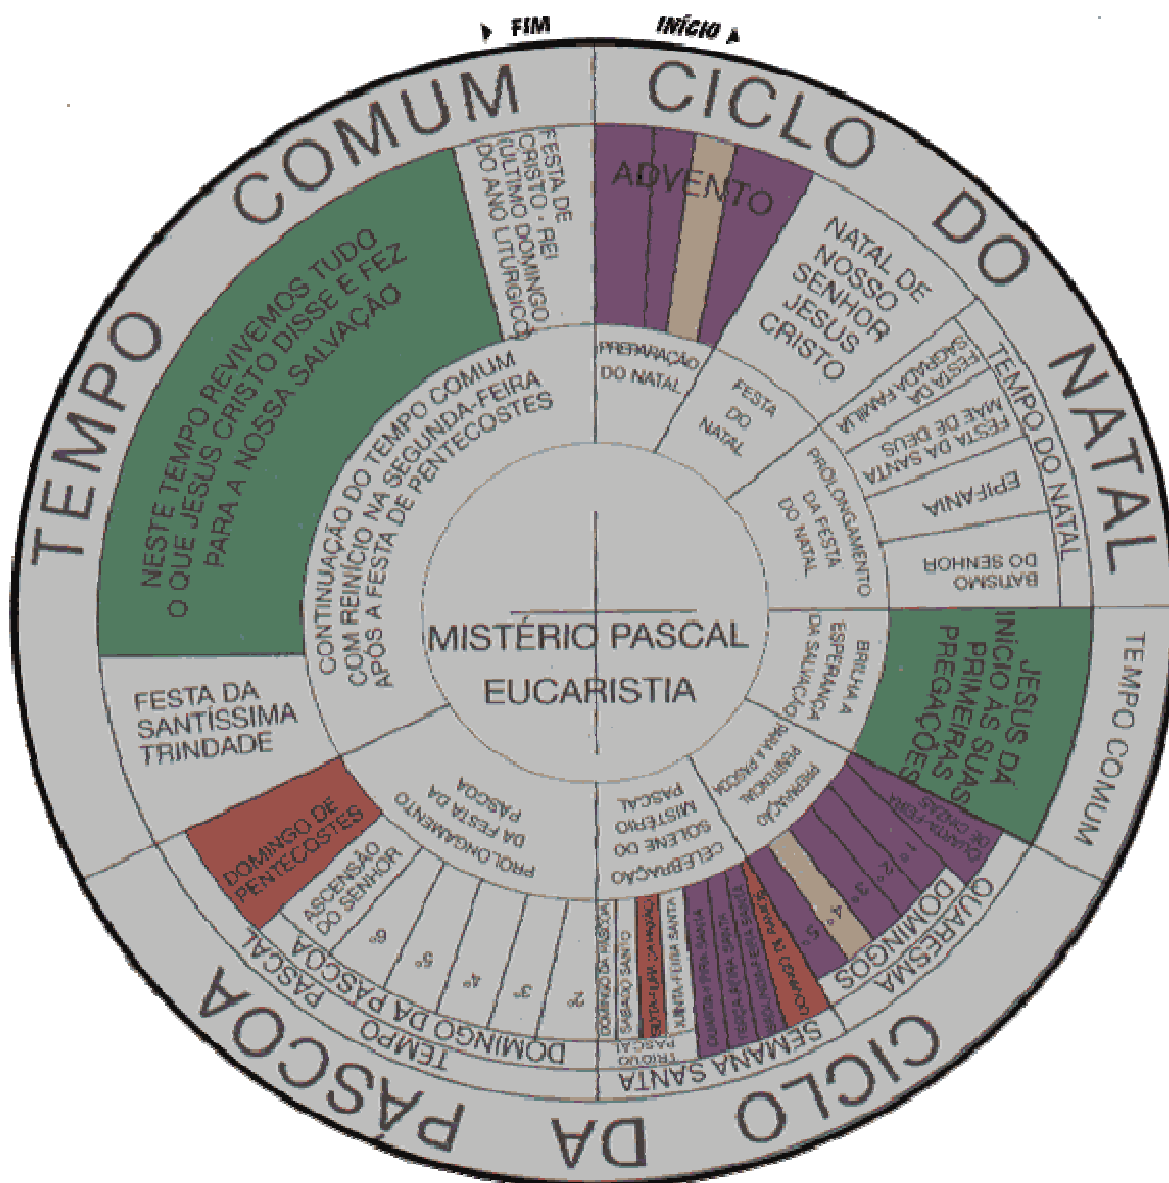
FIM
INÍCIO

TEMPO COMUM
CICLO DO NATAL

NESTE TEMPO REVIVEMOS TUDO O QUE JESUS CRISTO DISSE E FEZ PARA A NOSSA SALVAÇÃO

FESTA DE CRISTO - REI (ÚLTIMO DOMINGO DO ANO LITÚRGICO)

ADVENTO

NATAL DE NOSSO SENHOR JESUS CRISTO

TEMPO DO NATAL

FESTA DA SAGRADA FAMÍLIA
FESTA DA SANTA MÃE DE DEUS
EPIFANIA
BATISMO DO SENHOR

PREPARAÇÃO DO NATAL
FESTA DO NATAL
PROLONGAMENTO DA FESTA DO NATAL

CONTINUAÇÃO DO TEMPO COMUM COM REINÍCIO NA SEGUNDA-FEIRA APÓS A FESTA DE PENTECOSTES

MISTÉRIO PASCAL
EUCARISTIA

BRILHA A ESPERANÇA DA SALVAÇÃO

TEMPO COMUM
JESUS DÁ INÍCIO ÀS SUAS PRIMEIRAS PREGAÇÕES

FESTA DA SANTÍSSIMA TRINDADE

PROLONGAMENTO DA FESTA DA PÁSCOA

PREPARAÇÃO PENITENCIAL PARA A PÁSCOA

CELEBRAÇÃO DO SOLENE MISTÉRIO PASCAL

DOMINGO DE PENTECOSTES
ASCENSÃO DO SENHOR
6º
5º
4º
3º
2º
DOMINGO DA PÁSCOA
TEMPO PASCAL
CICLO DA PÁSCOA

QUARTA-FEIRA DE CINZAS
1º
2º
3º
4º
5º
QUARESMA
DOMINGOS

DOMINGO DA PÁSCOA
SÁBADO SANTO
SEXTA-FEIRA DA PAIXÃO
QUINTA-FEIRA SANTA
QUARTA-FEIRA SANTA
TERÇA-FEIRA SANTA
SEGUNDA-FEIRA SANTA
DOMINGO DE RAMOS
TRÍDUO PASCAL
SEMANA SANTA
CICLO DA PÁSCOA